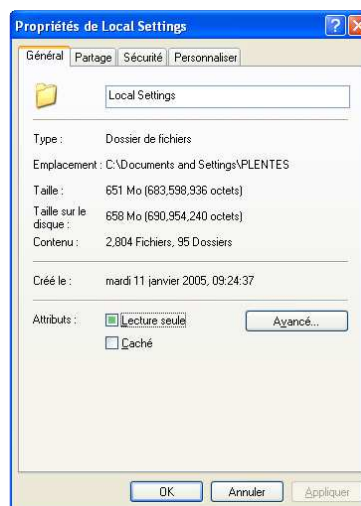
Propriétés de Local Settings

Général | Partage | Sécurité | Personnaliser

Local Settings

Type : Dossier de fichiers

Emplacement : C:\Documents and Settings\PLENTES

Taille : 651 Mo (683,598,936 octets)

Taille sur le disque : 658 Mo (690,954,240 octets)

Contenu : 2,804 Fichiers, 95 Dossiers

Créé le : mardi 11 janvier 2005, 09:24:37

Attributs : Lecture seule

Caché

Avancé...

OK | Annuler | Appliquer